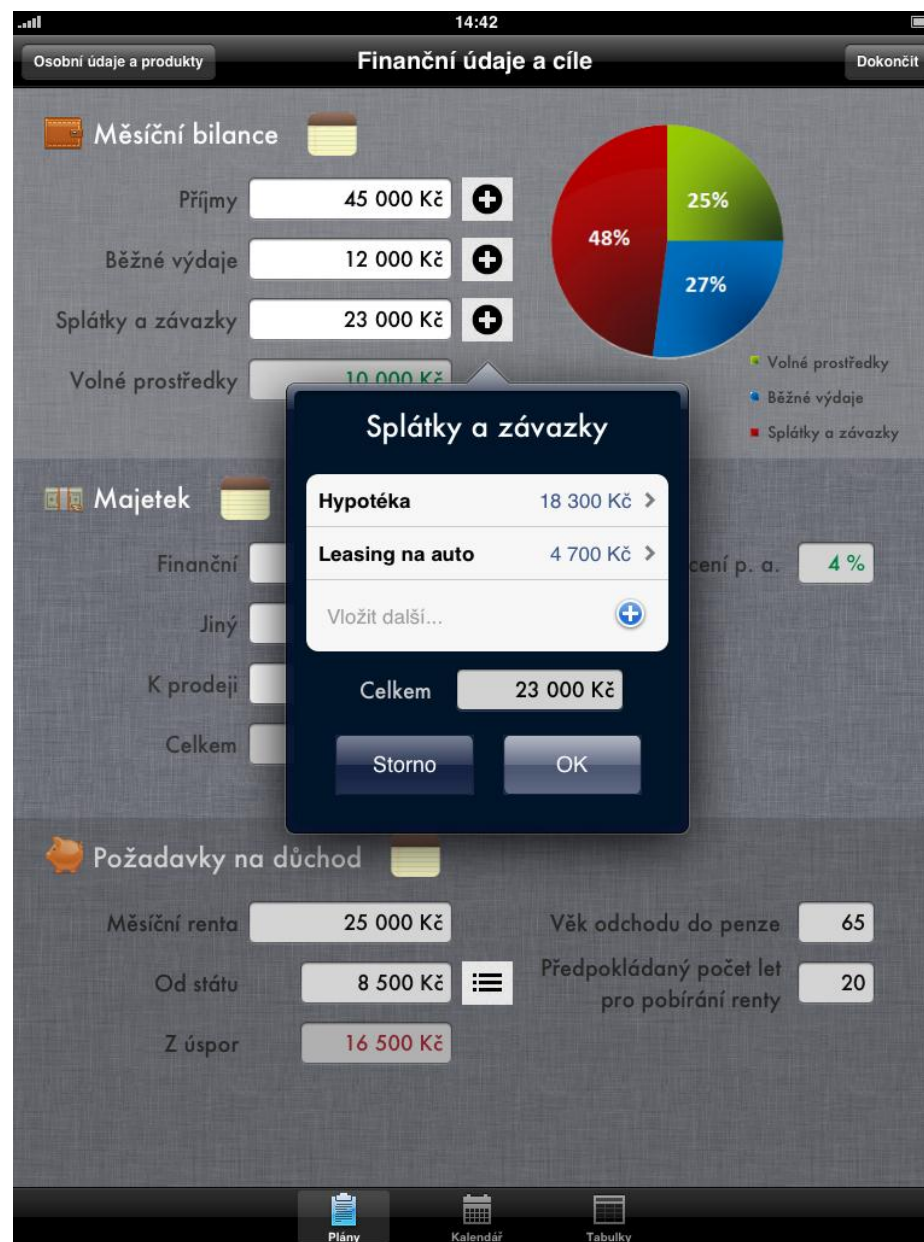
14:42

Osobní údaje a produkty

Finanční údaje a cíle

Dokončit

Měsíční bilance

Příjmy 45 000 Kč

Běžné výdaje 12 000 Kč

Splátky a závazky 23 000 Kč

Volné prostředky 10 000 Kč

25%

27%

48%

Volné prostředky

Běžné výdaje

Splátky a závazky

Majetek

Finanční

Jiný

K prodeji

Celkem

cení p. a. 4 %

Splátky a závazky

| Hypotéka | 18 300 Kč |
|---|---|
| Leasing na auto | 4 700 Kč |
| Vložit další... | |

Celkem 23 000 Kč

Storno

OK

Požadavky na důchod

Měsíční renta 25 000 Kč

Od státu 8 500 Kč

Z úspor 16 500 Kč

Věk odchodu do penze 65

Předpokládaný počet let pro pobírání renty 20

Plány

Kalendář

Tabulky